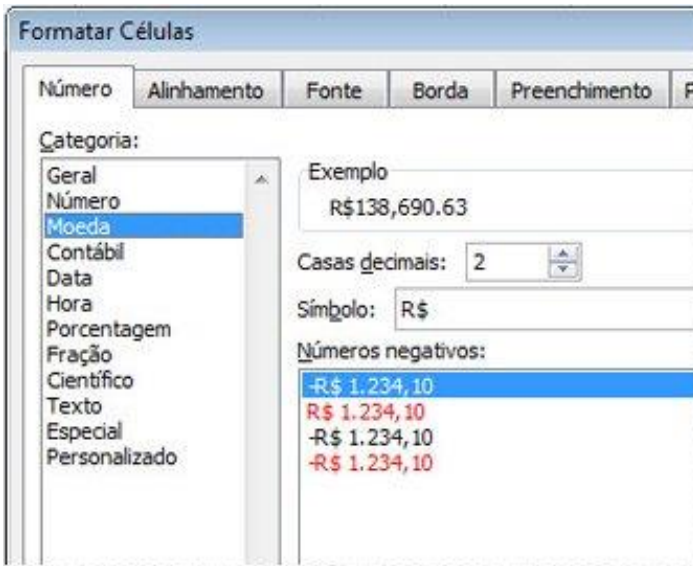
Formatar Células

Número | Alinhamento | Fonte | Borda | Preenchimento | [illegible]

Categoria:

Geral
Número
Moeda
Contábil
Data
Hora
Porcentagem
Fração
Científico
Texto
Especial
Personalizado

Exemplo
R$138,690.63

Casas decimais: 2

Símbolo: R$

Números negativos:

-R$ 1.234,10
R$ 1.234,10
-R$ 1.234,10
-R$ 1.234,10